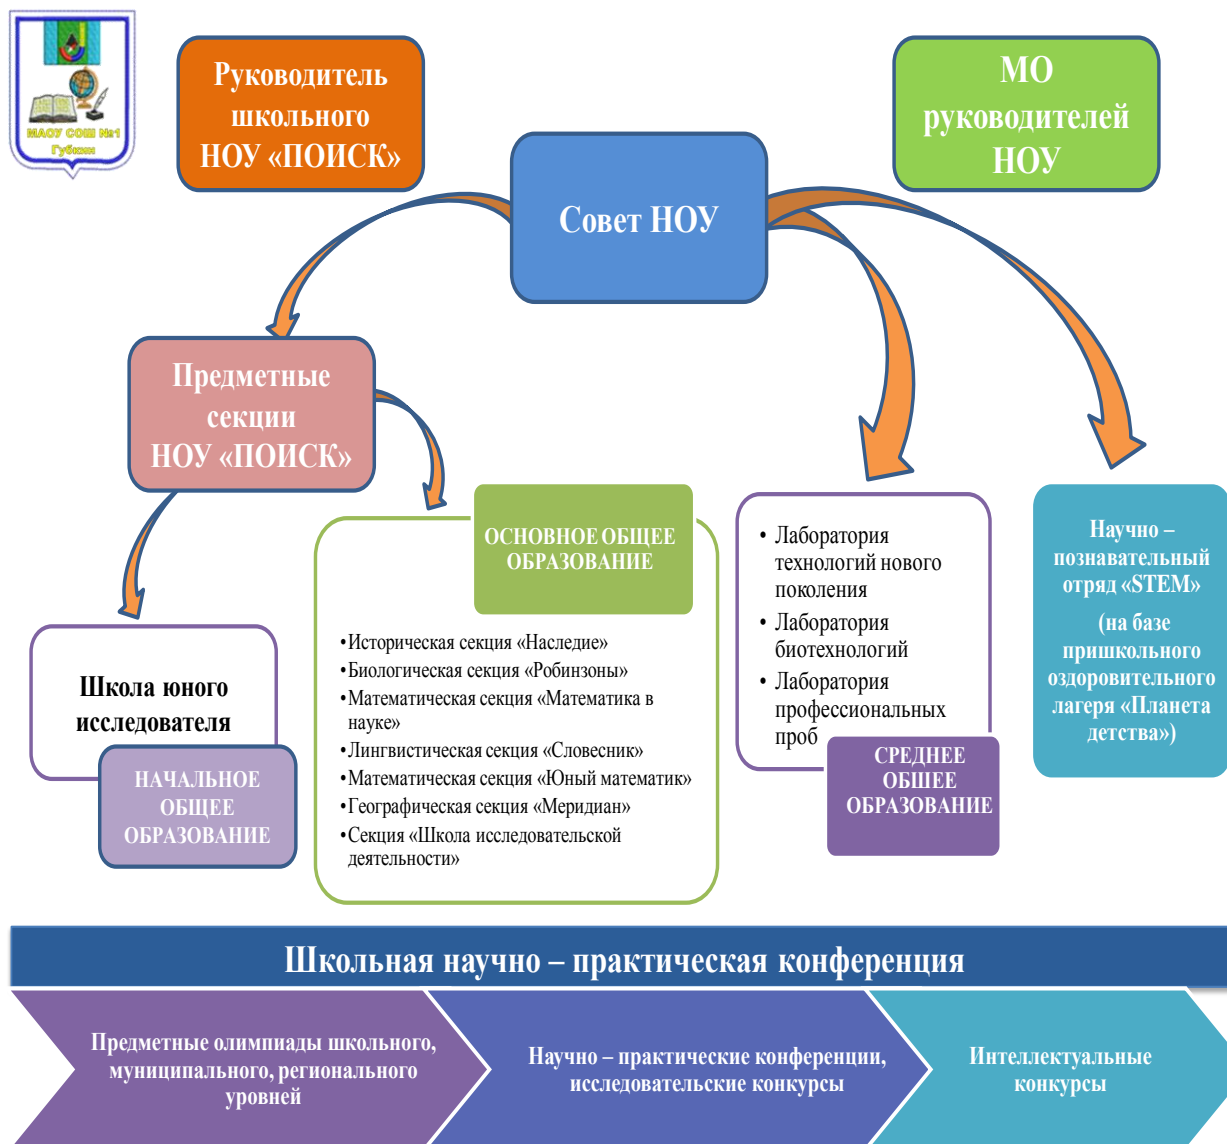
МАОУ СОШ №1 Губкин

Руководитель школьного НОУ «ПОИСК»

МО руководителей НОУ

Совет НОУ

Предметные секции НОУ «ПОИСК»

Школа юного исследователя

НАЧАЛЬНОЕ ОБЩЕЕ ОБРАЗОВАНИЕ

ОСНОВНОЕ ОБЩЕЕ ОБРАЗОВАНИЕ

•Историческая секция «Наследие»
•Биологическая секция «Робинзоны»
•Математическая секция «Математика в науке»
•Лингвистическая секция «Словесник»
•Математическая секция «Юный математик»
•Географическая секция «Меридиан»
•Секция «Школа исследовательской деятельности»

• Лаборатория технологий нового поколения
• Лаборатория биотехнологий
• Лаборатория профессиональных проб

СРЕДНЕЕ ОБШЕЕ ОБРАЗОВАНИЕ

Научно – познавательный отряд «STEM»
(на базе пришкольного оздоровительного лагеря «Планета детства»)

Школьная научно – практическая конференция

Предметные олимпиады школьного, муниципального, регионального уровней

Научно – практические конференции, исследовательские конкурсы

Интеллектуальные конкурсы